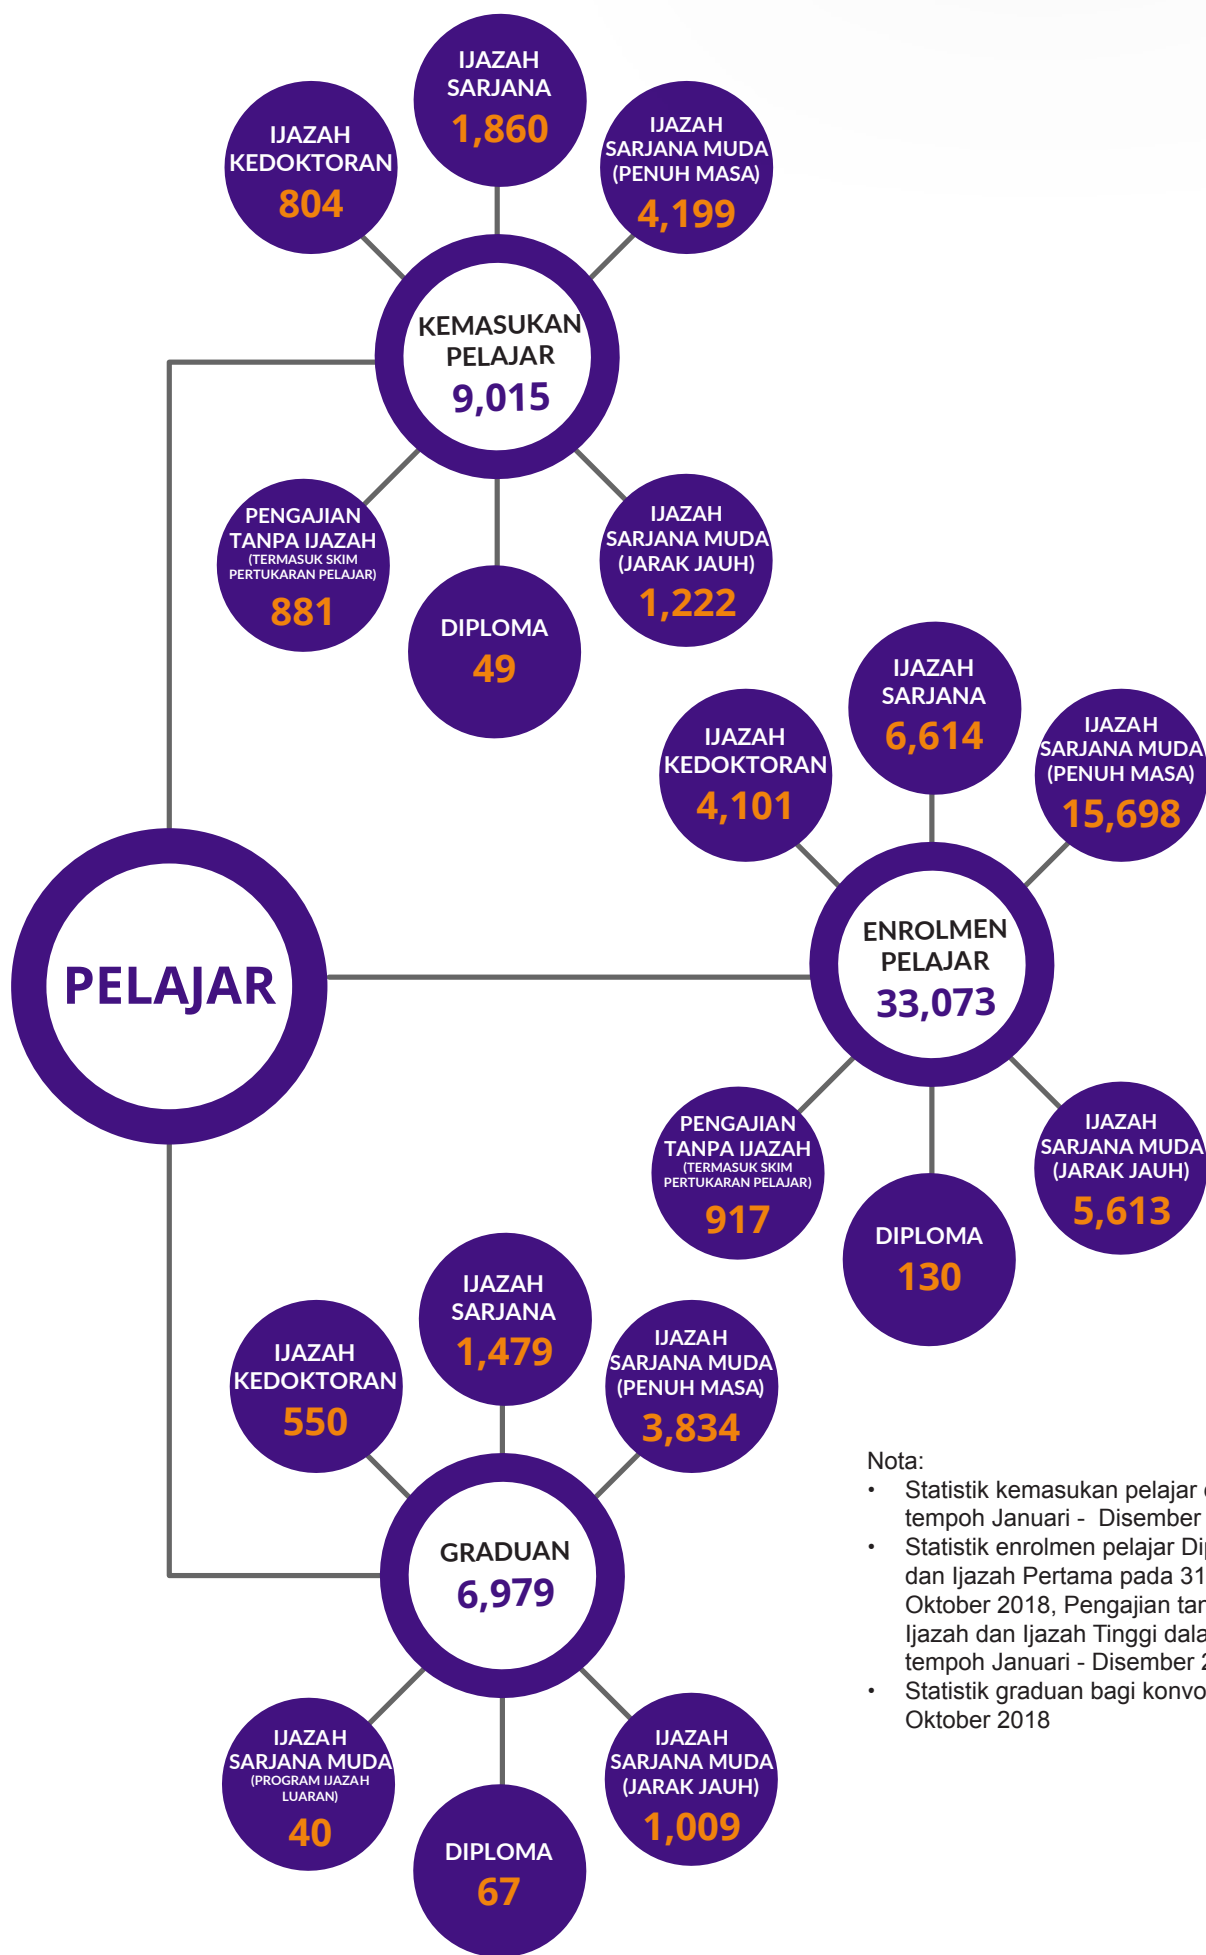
IJAZAH KEDOKTORAN
804

IJAZAH SARJANA
1,860

IJAZAH SARJANA MUDA (PENUH MASA)
4,199

KEMASUKAN PELAJAR
9,015

PENGAJIAN TANPA IJAZAH (TERMASUK SKIM PERTUKARAN PELAJAR)
881

DIPLOMA
49

IJAZAH SARJANA MUDA (JARAK JAUH)
1,222

IJAZAH KEDOKTORAN
4,101

IJAZAH SARJANA
6,614

IJAZAH SARJANA MUDA (PENUH MASA)
15,698

PELAJAR

ENROLMEN PELAJAR
33,073

PENGAJIAN TANPA IJAZAH (TERMASUK SKIM PERTUKARAN PELAJAR)
917

DIPLOMA
130

IJAZAH SARJANA MUDA (JARAK JAUH)
5,613

IJAZAH KEDOKTORAN
550

IJAZAH SARJANA
1,479

IJAZAH SARJANA MUDA (PENUH MASA)
3,834

GRADUAN
6,979

IJAZAH SARJANA MUDA (PROGRAM IJAZAH LUARAN)
40

DIPLOMA
67

IJAZAH SARJANA MUDA (JARAK JAUH)
1,009

Nota:
• Statistik kemasukan pelajar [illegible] tempoh Januari - Disember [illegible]
• Statistik enrolmen pelajar Di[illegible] dan Ijazah Pertama pada 31 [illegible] Oktober 2018, Pengajian ta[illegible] Ijazah dan Ijazah Tinggi dal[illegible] tempoh Januari - Disember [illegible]
• Statistik graduan bagi konvo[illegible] Oktober 2018